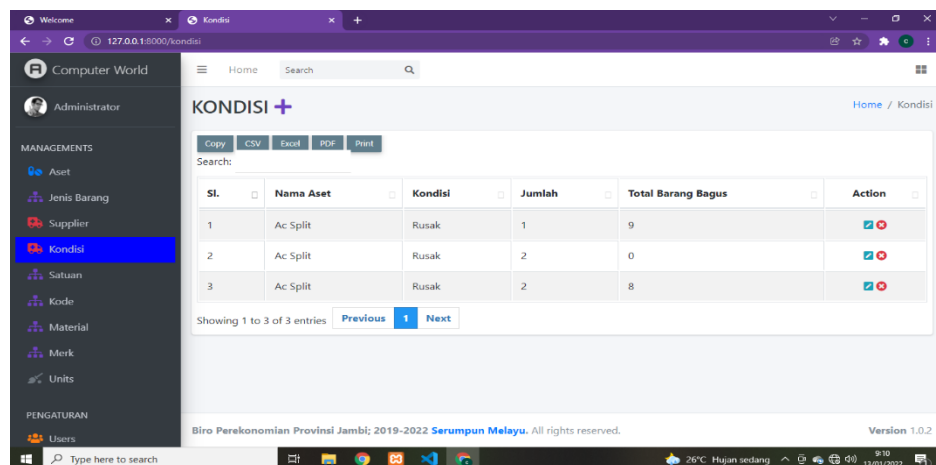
Welcome
Kondisi
127.0.0.1:8000/kondisi

Computer World
Home
Search

Administrator

MANAGEMENTS
Aset
Jenis Barang
Supplier
Kondisi
Satuan
Kode
Material
Merk
Units

PENGATURAN
Users

KONDISI +

Home / Kondisi

Copy CSV Excel PDF Print
Search:

| Sl. | Nama Aset | Kondisi | Jumlah | Total Barang Bagus | Action |
|---|---|---|---|---|---|
| 1 | Ac Split | Rusak | 1 | 9 | |
| 2 | Ac Split | Rusak | 2 | 0 | |
| 3 | Ac Split | Rusak | 2 | 8 | |

Showing 1 to 3 of 3 entries
Previous 1 Next

Biro Perekonomian Provinsi Jambi; 2019-2022 Serumpun Melayu. All rights reserved.
Version 1.0.2

Type here to search
26°C Hujan sedang
9:10
12/01/2022